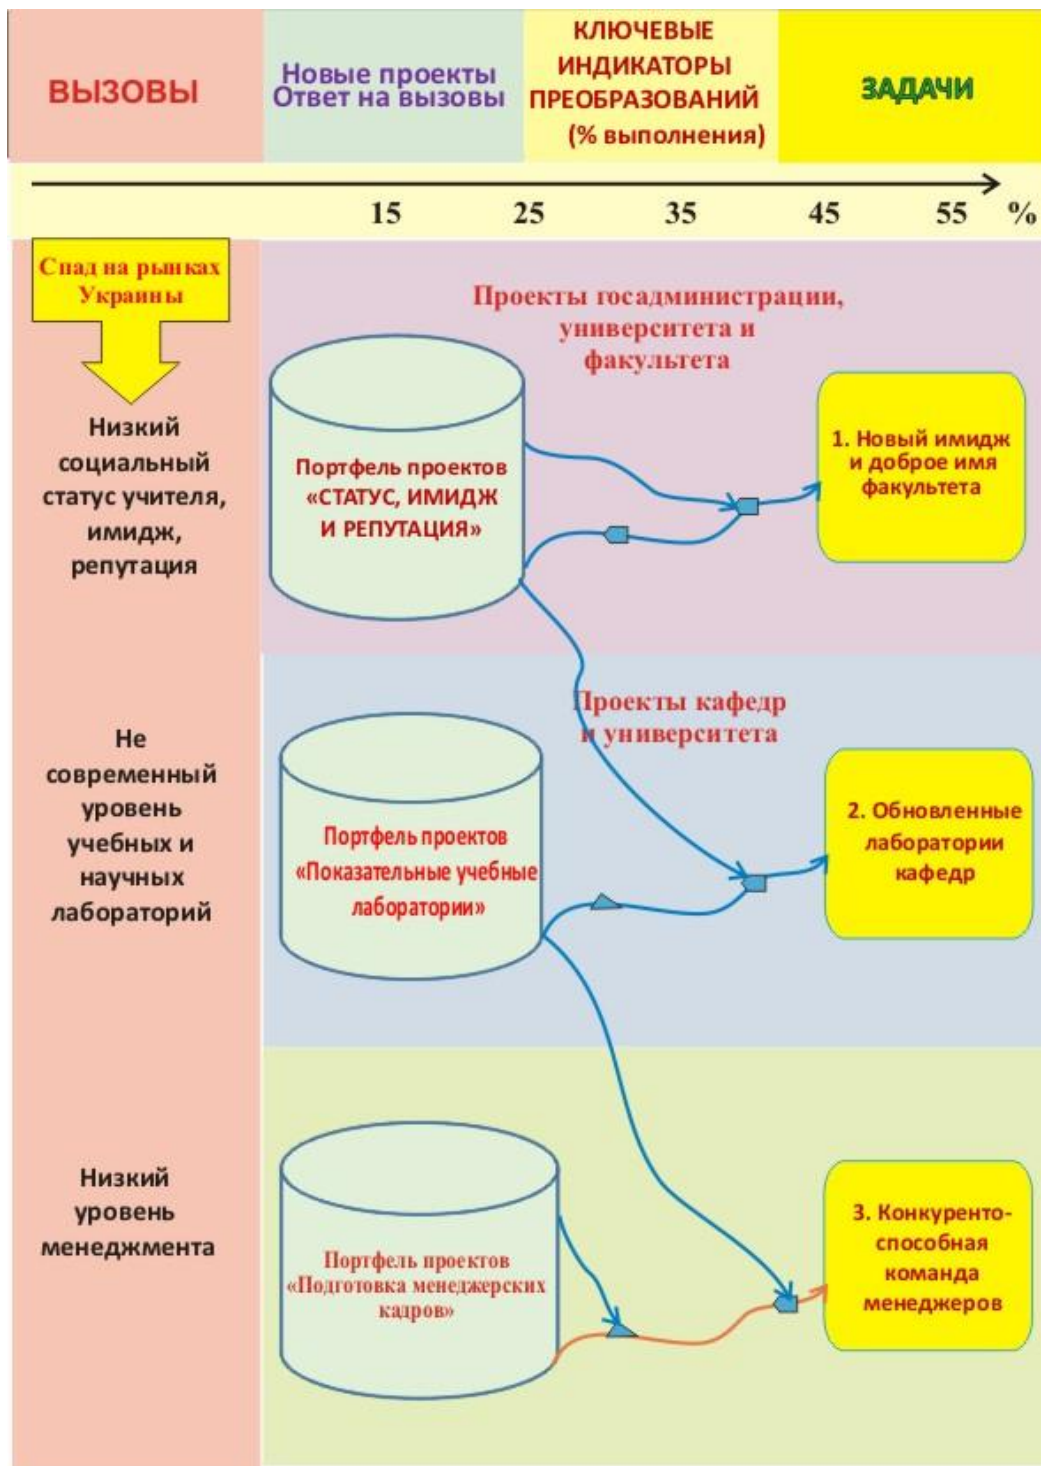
ВЫЗОВЫ

Новые проекты
Ответ на вызовы

КЛЮЧЕВЫЕ ИНДИКАТОРЫ ПРЕОБРАЗОВАНИЙ (% выполнения)

ЗАДАЧИ

15 25 35 45 55 %

Спад на рынках Украины

Низкий социальный статус учителя, имидж, репутация

Проекты госадминистрации, университета и факультета

Портфель проектов «СТАТУС, ИМИДЖ И РЕПУТАЦИЯ»

1. Новый имидж и доброе имя факультета

Не современный уровень учебных и научных лабораторий

Проекты кафедр и университета

Портфель проектов «Показательные учебные лаборатории»

2. Обновленные лаборатории кафедр

Низкий уровень менеджмента

Портфель проектов «Подготовка менеджерских кадров»

3. Конкуренто-способная команда менеджеров